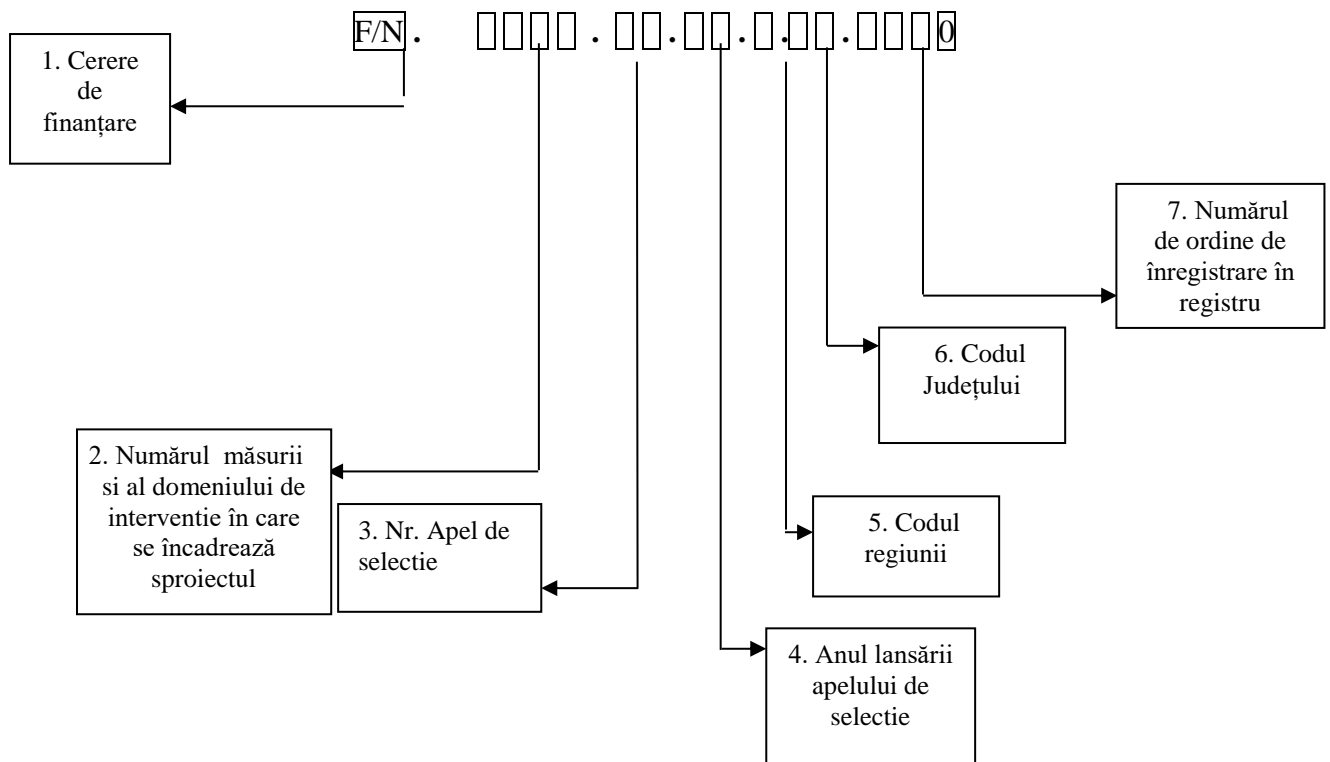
F/N . □□□□ . □□ . □□ . □ . □□ . □□□□0

1. Cerere de finanțare

7. Numărul de ordine de înregistrare în registru

6. Codul Județului

2. Numărul măsurii si al domeniului de interventie în care se încadrează sproiectul

3. Nr. Apel de selectie

5. Codul regiunii

4. Anul lansării apelului de selectie